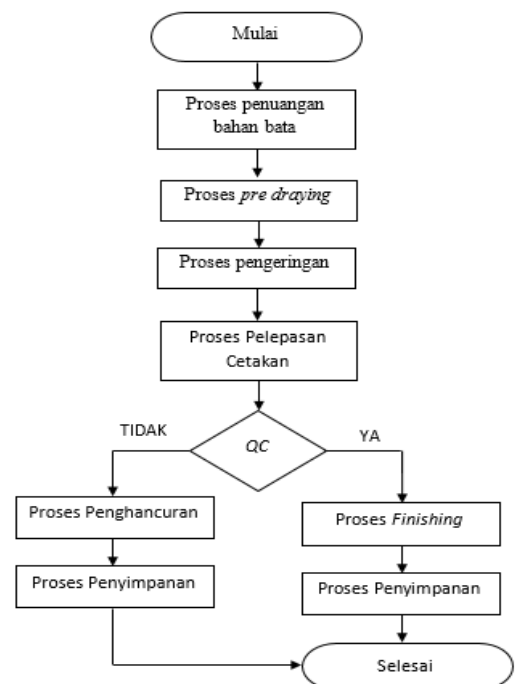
Mulai

Proses penuangan bahan bata

Proses *pre draying*

Proses pengeringan

Proses Pelepasan Cetakan

TIDAK

*QC*

YA

Proses Penghancuran

Proses Penyimpanan

Proses *Finishing*

Proses Penyimpanan

Selesai